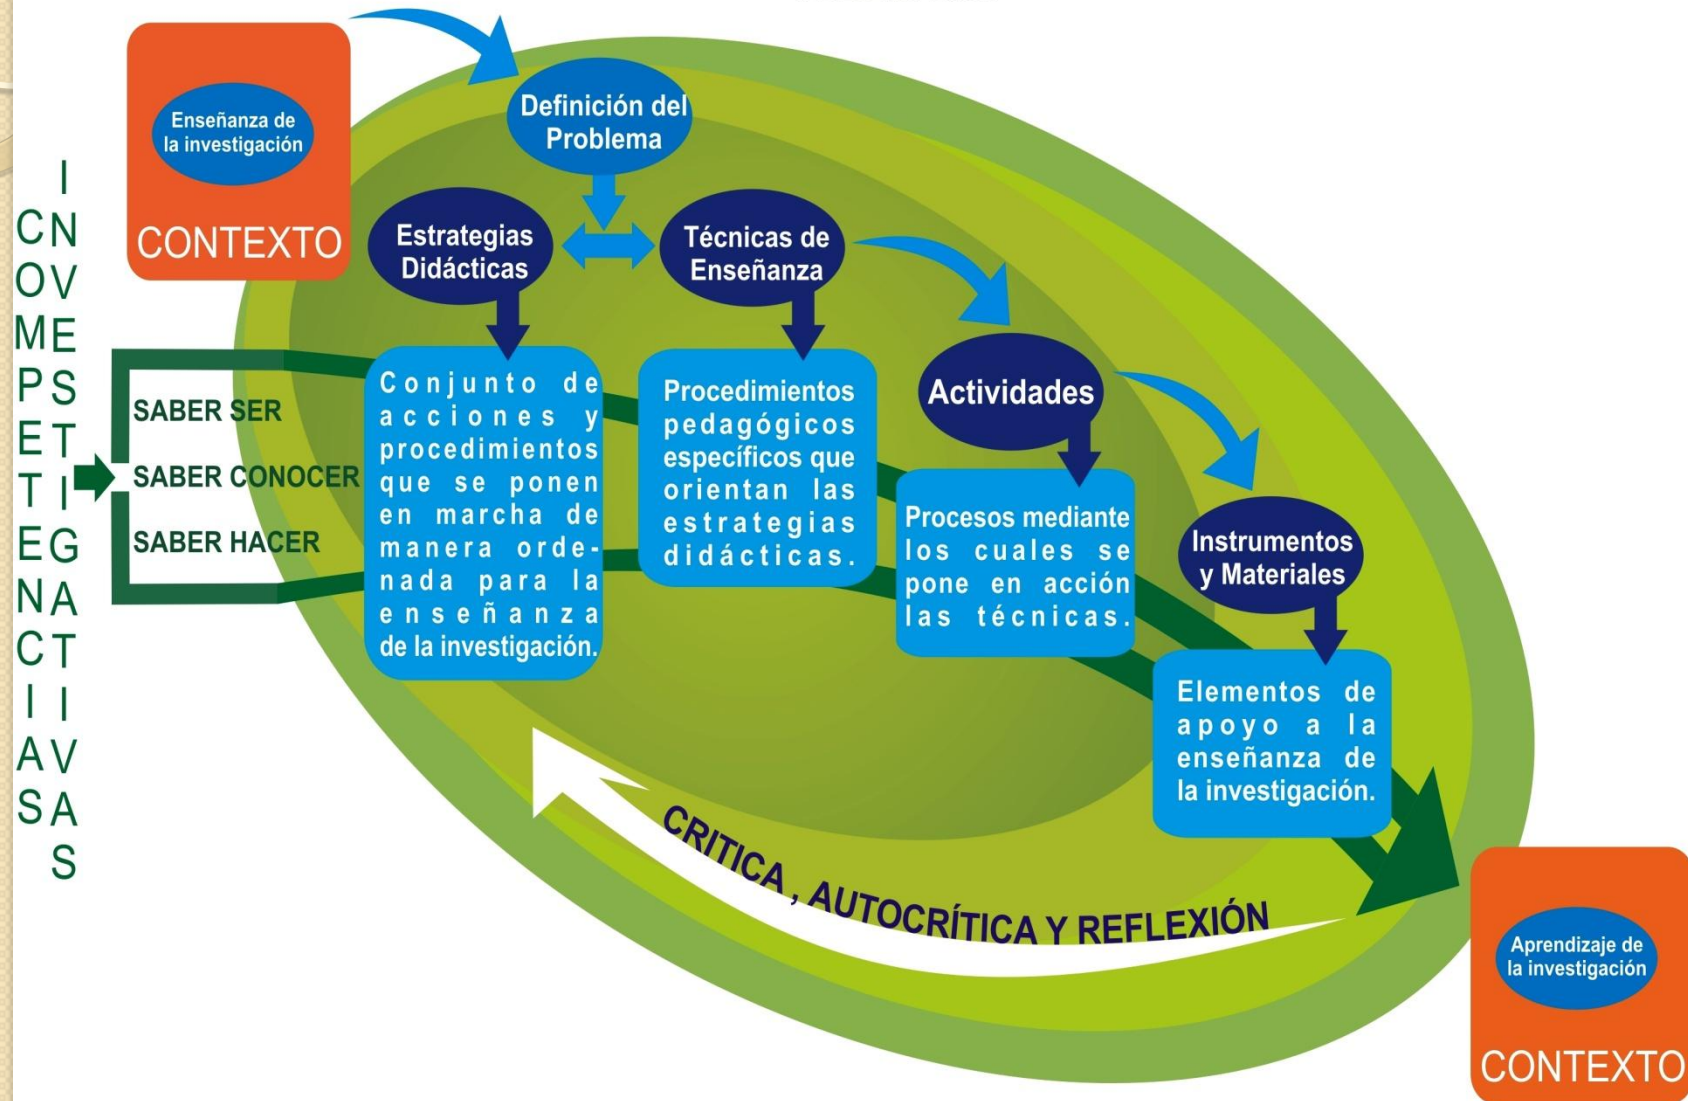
Enseñanza de la investigación

CONTEXTO

COMPETENCIAS

INVESTIGATIVAS

SABER SER
SABER CONOCER
SABER HACER

Definición del Problema

Estrategias Didácticas

Técnicas de Enseñanza

Conjunto de acciones y procedimientos que se ponen en marcha de manera ordenada para la enseñanza de la investigación.

Procedimientos pedagógicos específicos que orientan las estrategias didácticas.

Actividades

Procesos mediante los cuales se pone en acción las técnicas.

Instrumentos y Materiales

Elementos de apoyo a la enseñanza de la investigación.

CRITICA , AUTOCRÍTICA Y REFLEXIÓN

Aprendizaje de la investigación

CONTEXTO